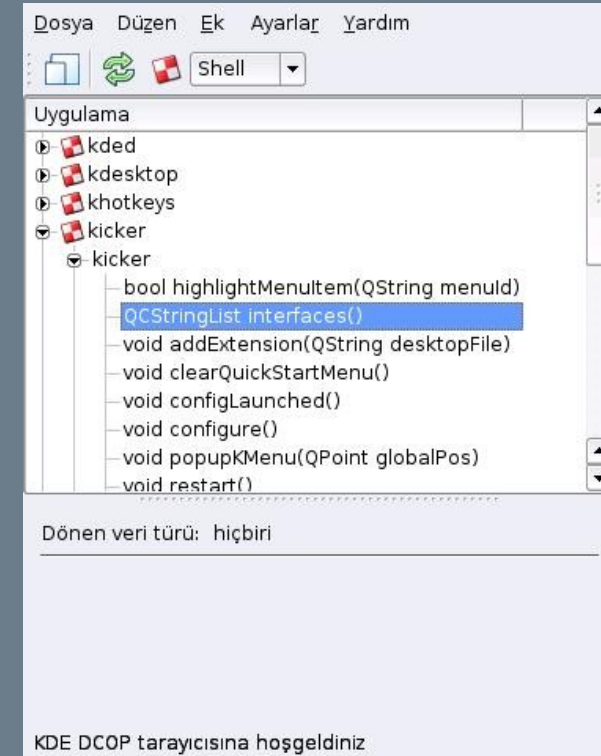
Dosya Düzen Ek Ayarlar Yardım

Shell

Uygulama

kded
kdesktop
khotkeys
kicker
kicker
bool highlightMenuItem(QString menuId)
QCStringList interfaces()
void addExtension(QString desktopFile)
void clearQuickStartMenu()
void configLaunched()
void configure()
void popupKMenu(QPoint globalPos)
void restart()

Dönen veri türü: hiçbiri

KDE DCOP tarayıcısına hoşgeldiniz